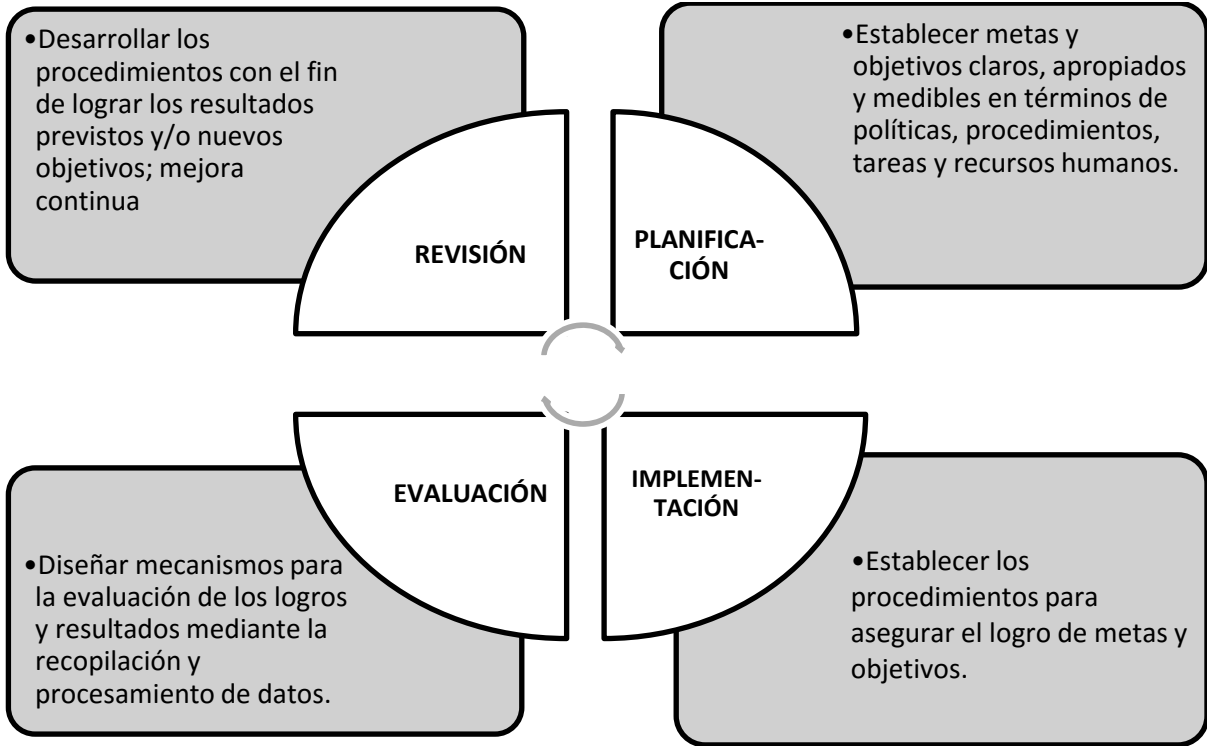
•Desarrollar los procedimientos con el fin de lograr los resultados previstos y/o nuevos objetivos; mejora continua

REVISIÓN

PLANIFICA-CIÓN

•Establecer metas y objetivos claros, apropiados y medibles en términos de políticas, procedimientos, tareas y recursos humanos.

EVALUACIÓN

IMPLEMEN-TACIÓN

•Diseñar mecanismos para la evaluación de los logros y resultados mediante la recopilación y procesamiento de datos.

•Establecer los procedimientos para asegurar el logro de metas y objetivos.